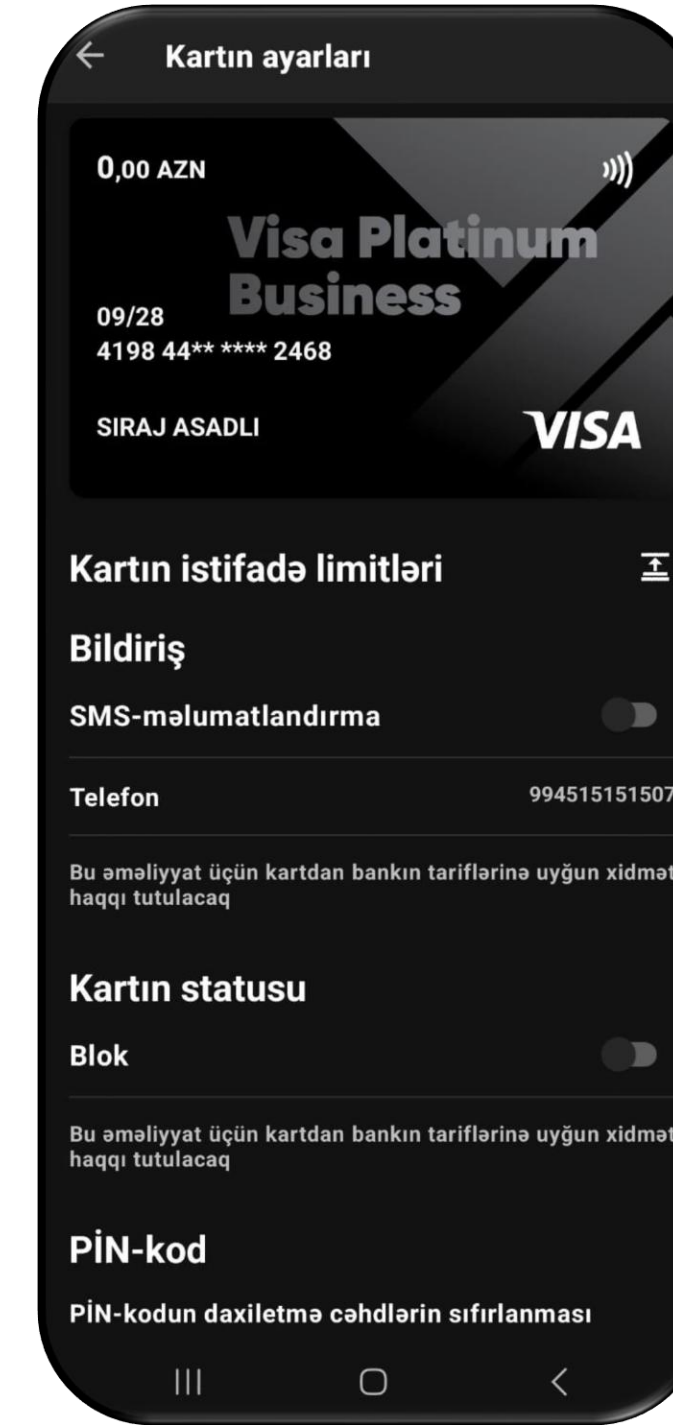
Kartın ayarları

0,00 AZN

Visa Platinum Business

09/28
4198 44** **** 2468

SIRAJ ASADLI

VISA

Kartın istifadə limitləri

Bildiriş

SMS-məlumatlandırma

Telefon 994515151507

Bu əməliyyat üçün kartdan bankın tariflərinə uyğun xidmət haqqı tutulacaq

Kartın statusu

Blok

Bu əməliyyat üçün kartdan bankın tariflərinə uyğun xidmət haqqı tutulacaq

PİN-kod

PİN-kodun daxiletmə cəhdlərin sıfırlanması